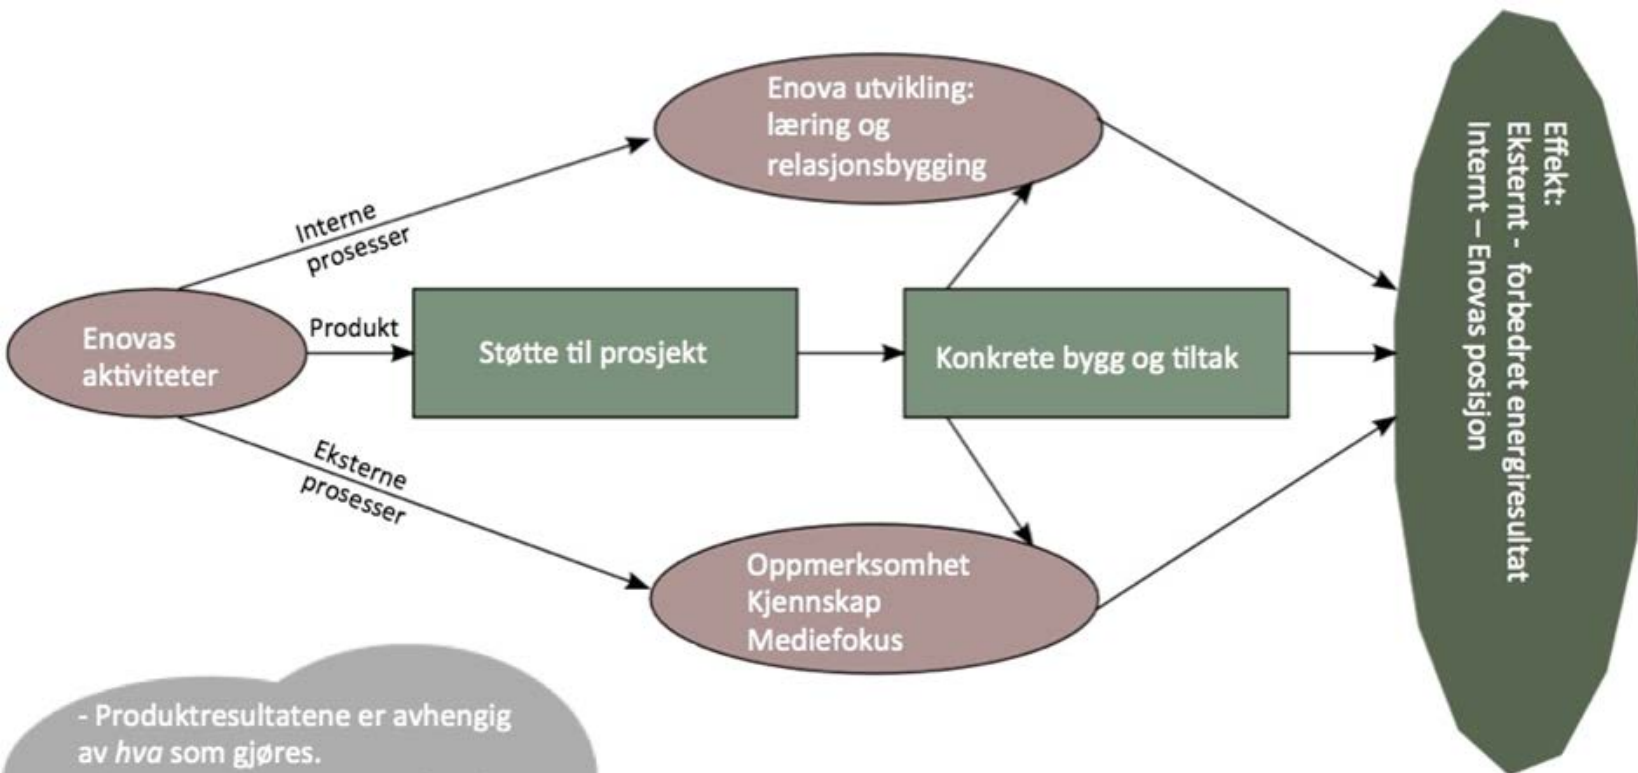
Enovas aktiviteter

Interne prosesser

Produkt

Eksterne prosesser

Enova utvikling: læring og relasjonsbygging

Støtte til prosjekt

Konkrete bygg og tiltak

Oppmerksomhet
Kjennskap
Mediefokus

Effekt:
Eksternt - forbedret energiresultat
Internt – Enovas posisjon

- Produktresultatene er avhengig av *hva* som gjøres.